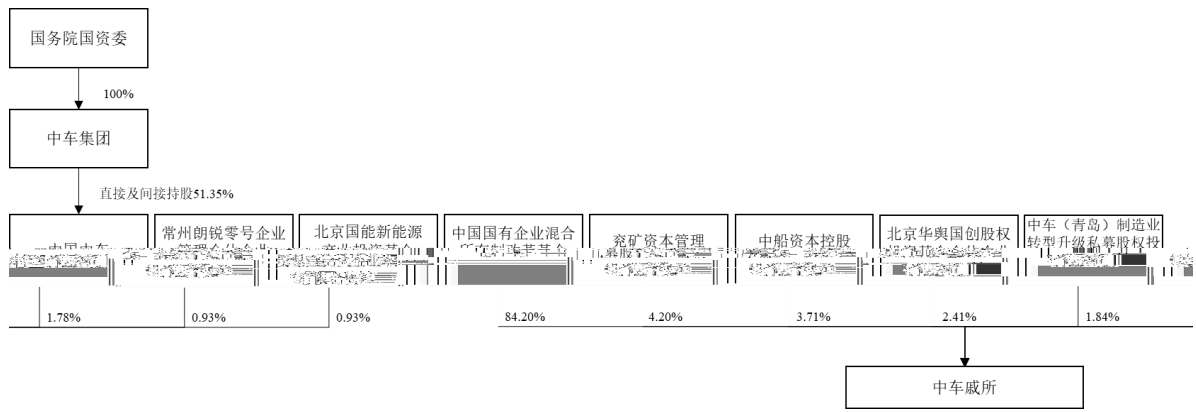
国务院国资委

100%

中车集团

直接及间接持股51.35%

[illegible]

常州朗锐零号企业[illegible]

北京国能新能源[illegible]

中国国有企业混合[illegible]

兖矿资本管理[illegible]

中船资本控股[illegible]

北京华舆国创股权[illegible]

中车（青岛）制造业转型升级私募股权投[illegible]

1.78%

0.93%

0.93%

84.20%

4.20%

3.71%

2.41%

1.84%

中车戚所